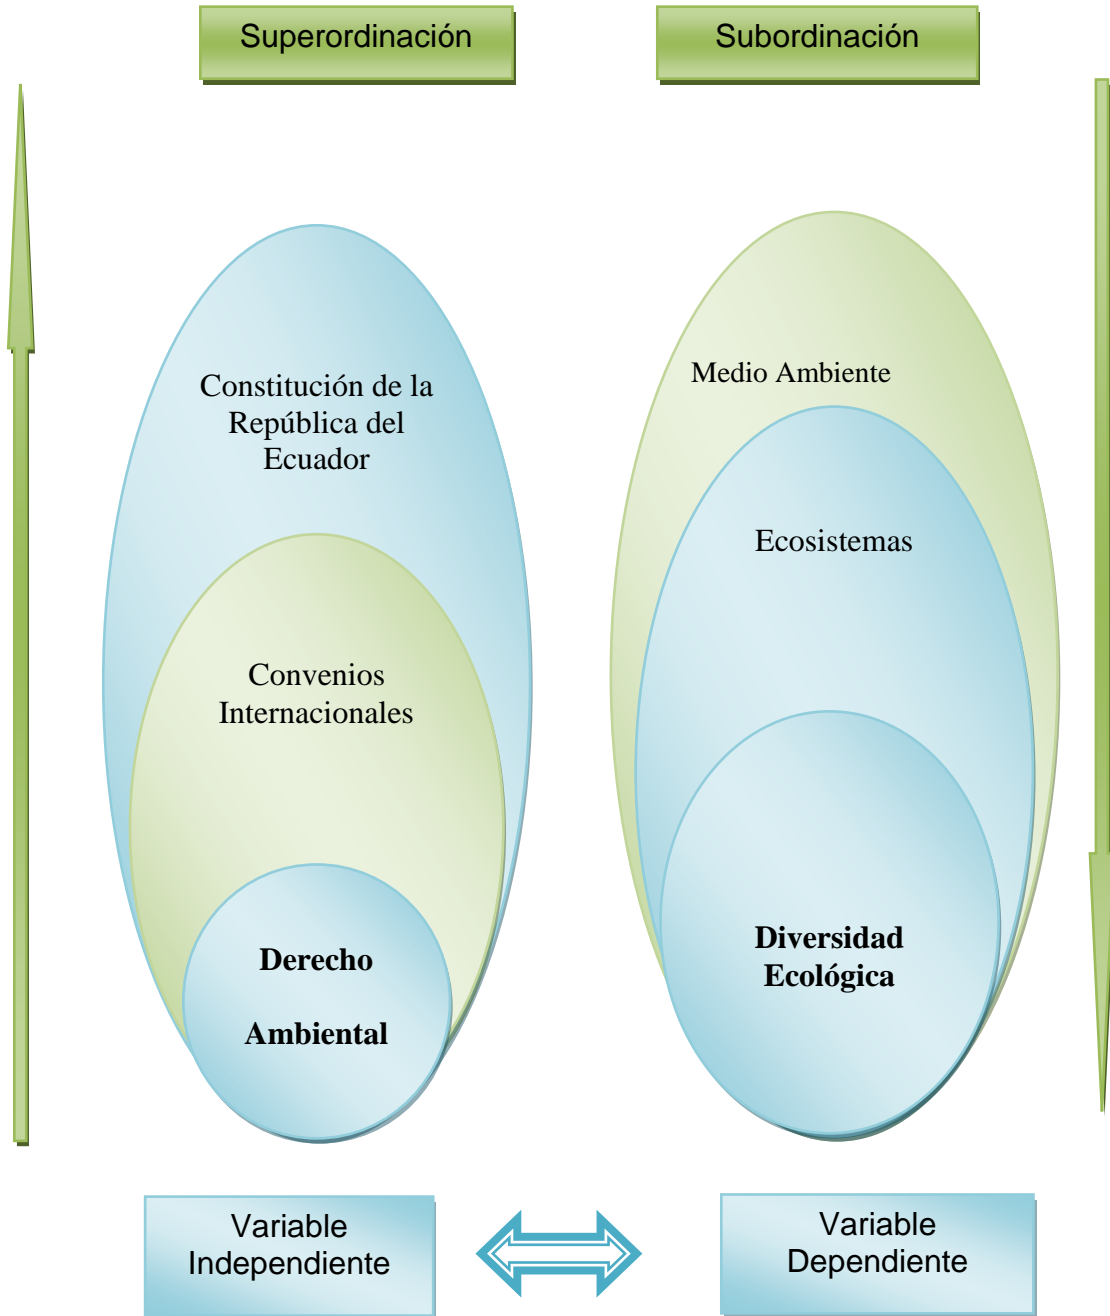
Superordinación

Subordinación

Constitución de la República del Ecuador

Convenios Internacionales

Derecho

Ambiental

Medio Ambiente

Ecosistemas

Diversidad Ecológica

Variable Independiente

Variable Dependiente